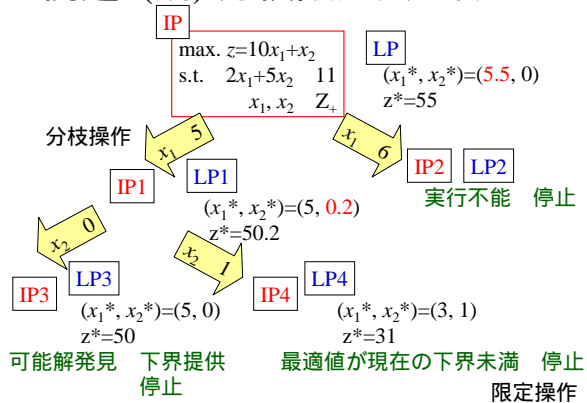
IP

max. $z=10x_1+x_2$
s.t. $2x_1+5x_2$ 11
$x_1, x_2$ $Z_+$

LP
$(x_1^*, x_2^*)=(5.5, 0)$
$z^*=55$

分枝操作

$x_1$ 5

$x_1$ 6

IP1 LP1
$(x_1^*, x_2^*)=(5, 0.2)$
$z^*=50.2$

IP2 LP2
実行不能 停止

$x_2$ 0

$x_2$ 1

IP3 LP3
$(x_1^*, x_2^*)=(5, 0)$
$z^*=50$

IP4 LP4
$(x_1^*, x_2^*)=(3, 1)$
$z^*=31$

可能解発見 下界提供
停止

最適値が現在の下界未満 停止

限定操作